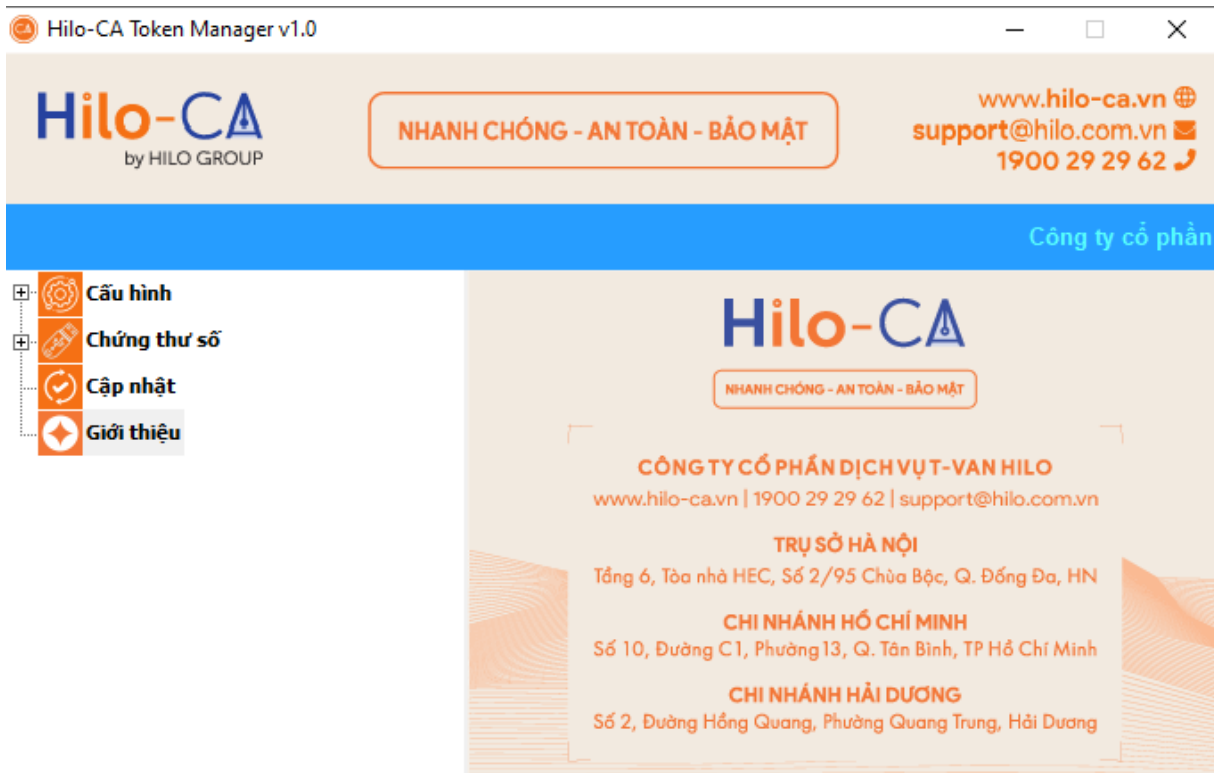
Hilo-CA Token Manager v1.0

Hilo-CA
by HILO GROUP

NHANH CHÓNG - AN TOÀN - BẢO MẬT

www.hilo-ca.vn
support@hilo.com.vn
1900 29 29 62

Công ty cổ phần

Cấu hình
Chứng thư số
Cập nhật
Giới thiệu

Hilo-CA
NHANH CHÓNG - AN TOÀN - BẢO MẬT

CÔNG TY CỔ PHẦN DỊCH VỤ T-VAN HILO
www.hilo-ca.vn | 1900 29 29 62 | support@hilo.com.vn

TRỤ SỞ HÀ NỘI
Tầng 6, Tòa nhà HEC, Số 2/95 Chùa Bộc, Q. Đống Đa, HN

CHI NHÁNH HỒ CHÍ MINH
Số 10, Đường C1, Phường 13, Q. Tân Bình, TP Hồ Chí Minh

CHI NHÁNH HẢI DƯƠNG
Số 2, Đường Hồng Quang, Phường Quang Trung, Hải Dương